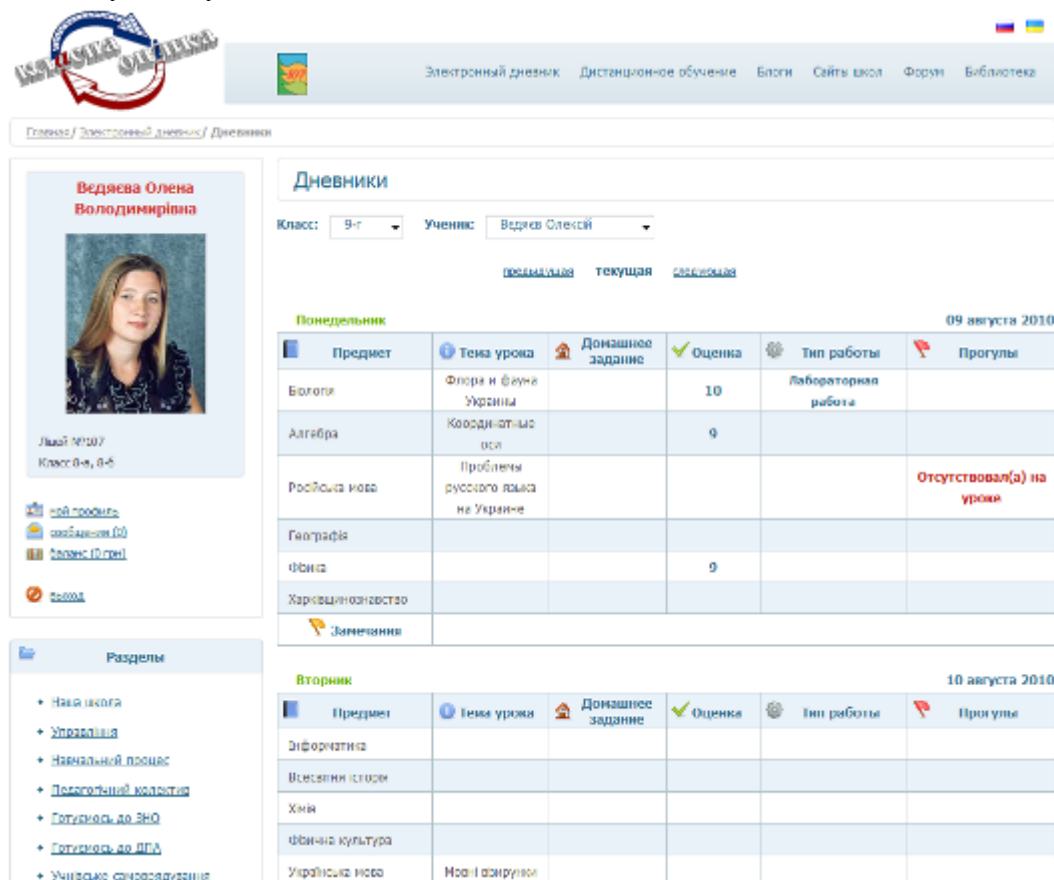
Электронный дневник Дистанционное обучение Блоги Сайты школ Форум Библиотека

Главная / Электронный дневник / Дневники

Ведяєва Олена Володимирівна

Ліцей №107
Класс 8-в, 8-б

мой профиль
сообщения (0)
баланс (0 грн)

выход

Разделы

• Наша школа
• Управління
• Навчальний процес
• Педагогічний колектив
• Готуємось до ЗНО
• Готуємось до ДПА
• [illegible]

Дневники

Класс: 9-г Ученик: Ведяєв Олексій

предыдущая текущая следующая

Понедельник 09 августа 2010

| Предмет | Тема урока | Домашнее задание | Оценка | Тип работы | Прогулы |
|---|---|---|---|---|---|
| Біологія | Флора и фауна Украины | | 10 | Лабораторная работа | |
| Алгебра | Координатные оси | | 9 | | |
| Російська мова | Проблемы русского языка на Украине | | | | Отсутствовал(а) на уроке |
| Географія | | | | | |
| Фізика | | | 9 | | |
| Харківщинознавство | | | | | |
| Замечания | | | | | |

Вторник 10 августа 2010

| Предмет | Тема урока | Домашнее задание | Оценка | Тип работы | Прогулы |
|---|---|---|---|---|---|
| Інформатика | | | | | |
| Всесвітня історія | | | | | |
| Хімія | | | | | |
| Фізична культура | | | | | |
| Українська мова | Мовні звороти | | | | |